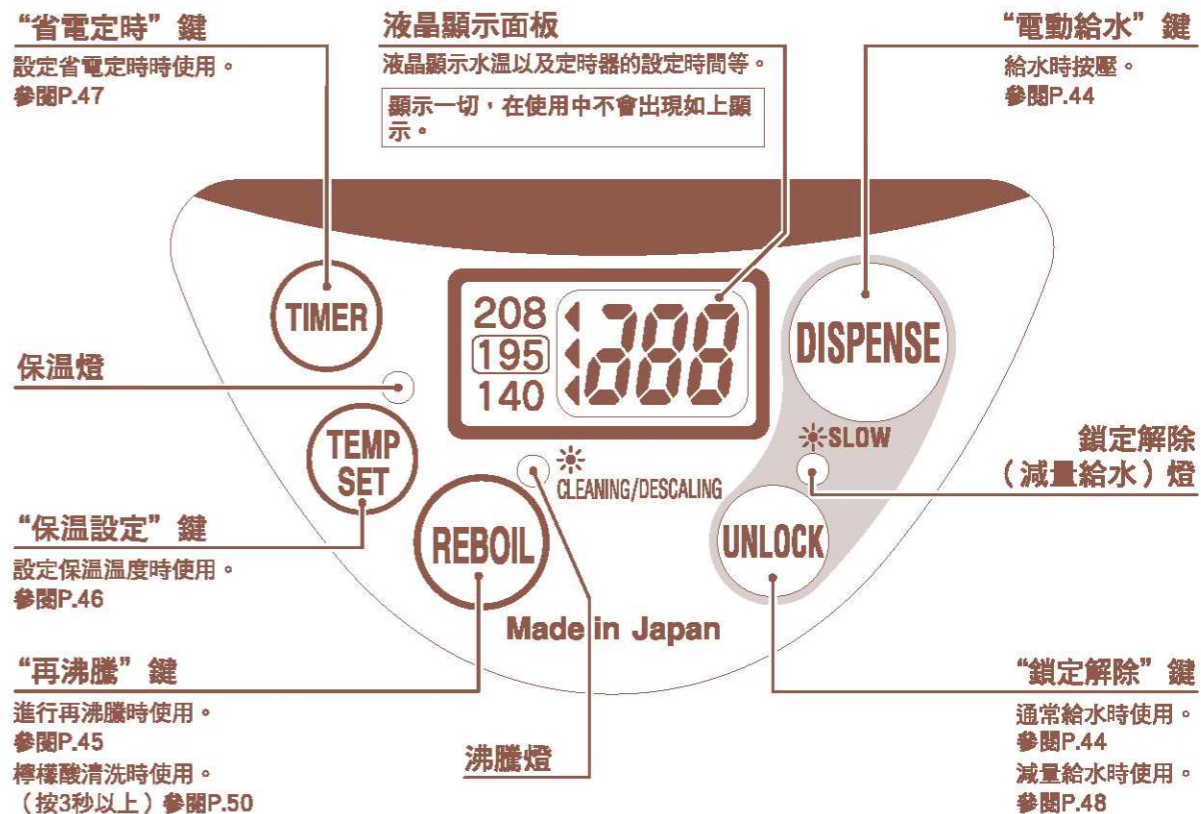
“省電定時”鍵
設定省電定時時使用。
參閱P.47

液晶顯示面板
液晶顯示水溫以及定時器的設定時間等。

顯示一切，在使用中不會出現如上顯示。

“電動給水”鍵
給水時按壓。
參閱P.44

TIMER

208
195
140
888

DISPENSE

保溫燈

TEMP SET

SLOW

鎖定解除
（減量給水）燈

CLEANING/DESCALING

“保溫設定”鍵
設定保溫溫度時使用。
參閱P.46

REBOIL

UNLOCK

Made in Japan

“再沸騰”鍵
進行再沸騰時使用。
參閱P.45
檸檬酸清洗時使用。
（按3秒以上）參閱P.50

沸騰燈

“鎖定解除”鍵
通常給水時使用。
參閱P.44
減量給水時使用。
參閱P.48